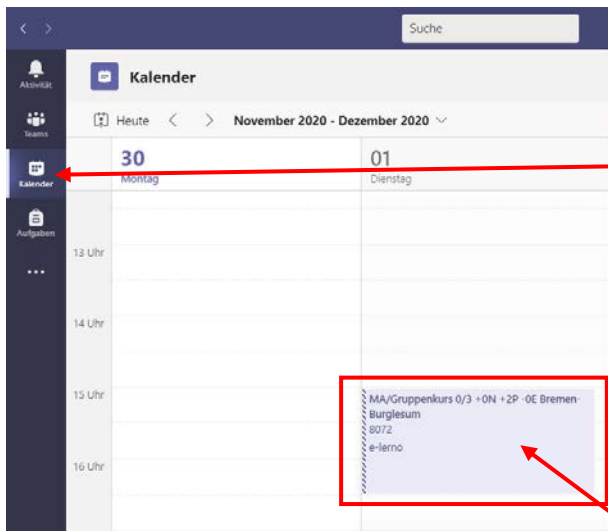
Suche

Aktivität

Teams

Kalender

Aufgaben

...

Kalender

Heute

November 2020 - Dezember 2020

30
Montag

01
Dienstag

13 Uhr

14 Uhr

15 Uhr

16 Uhr

MA/Gruppenkurs 0/3 +0N +2P -0E Bremen-Burglesum
8072
e-lerno